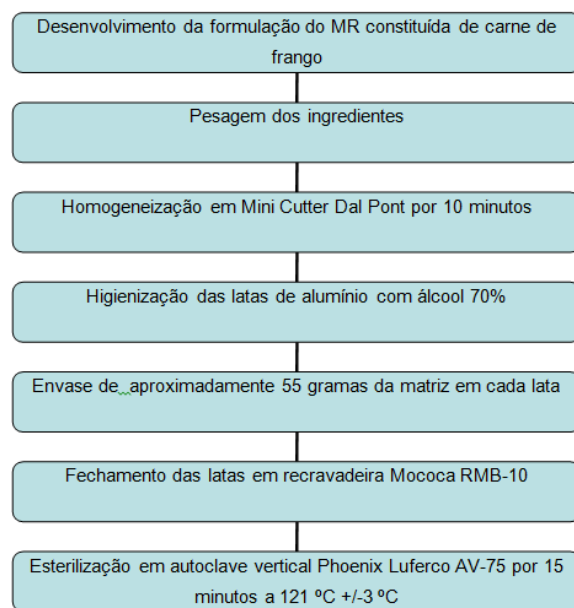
Desenvolvimento da formulação do MR constituída de carne de frango

Pesagem dos ingredientes

Homogeneização em Mini Cutter Dal Pont por 10 minutos

Higienização das latas de alumínio com álcool 70%

Envase de aproximadamente 55 gramas da matriz em cada lata

Fechamento das latas em recravadeira Mococa RMB-10

Esterilização em autoclave vertical Phoenix Luferco AV-75 por 15 minutos a 121 ºC +/-3 ºC